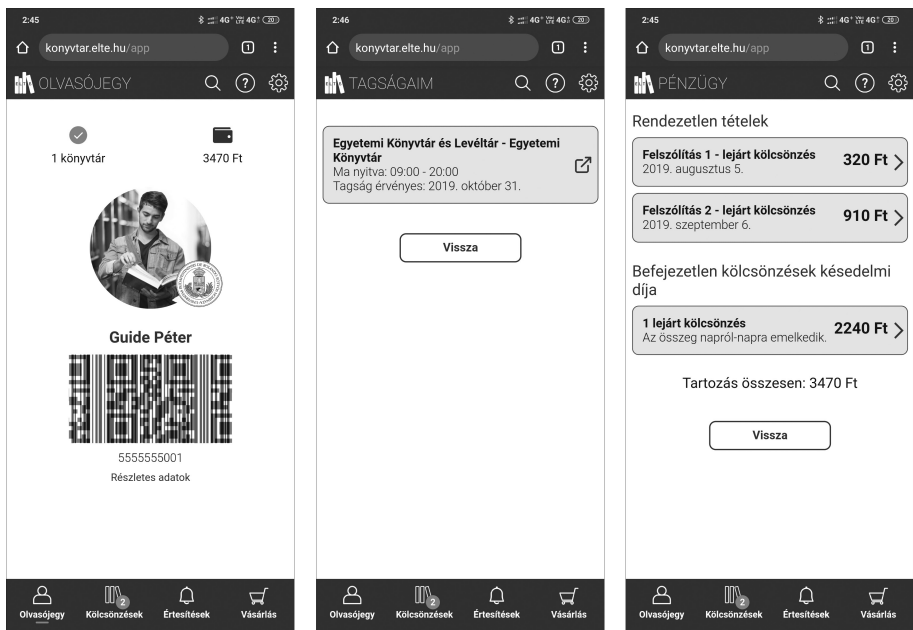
2:45

konyvtar.elte.hu/app

1

OLVASÓJEGY

?

1 könyvtár

3470 Ft

Guide Péter

5555555001

Részletes adatok

Olvasójegy

2

Kölcsönzések

Értesítések

Vásárlás

2:46

konyvtar.elte.hu/app

1

TAGSÁGAIM

?

Egyetemi Könyvtár és Levéltár - Egyetemi Könyvtár
Ma nyitva: 09:00 - 20:00
Tagság érvényes: 2019. október 31.

Vissza

Olvasójegy

2

Kölcsönzések

Értesítések

Vásárlás

2:45

konyvtar.elte.hu/app

1

PÉNZÜGY

?

Rendezetlen tételek

Felszólítás 1 - lejárt kölcsönzés
2019. augusztus 5.
320 Ft

Felszólítás 2 - lejárt kölcsönzés
2019. szeptember 6.
910 Ft

Befejezetlen kölcsönzések késedelmi díja

1 lejárt kölcsönzés
Az összeg napról-napra emelkedik.
2240 Ft

Tartozás összesen: 3470 Ft

Vissza

Olvasójegy

2

Kölcsönzések

Értesítések

Vásárlás